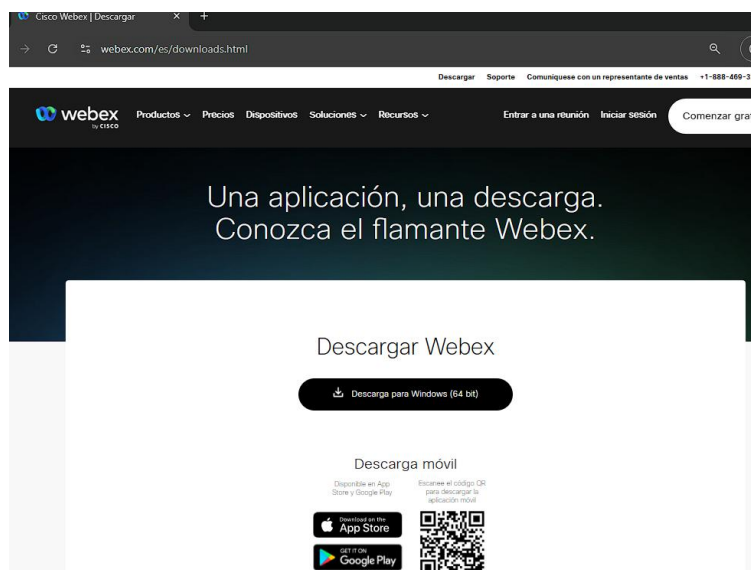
Cisco Webex | Descargar
webex.com/es/downloads.html
Descargar Soporte Comuníquese con un representante de ventas +1-888-469-3
webex by CISCO
Productos Precios Dispositivos Soluciones Recursos
Entrar a una reunión Iniciar sesión Comenzar gra

Una aplicación, una descarga. Conozca el flamante Webex.

Descargar Webex
Descarga para Windows (64 bit)

Descarga móvil
Disponible en App Store y Google Play
Escanee el código QR para descargar la aplicación móvil
Download on the App Store
GET IT ON Google Play